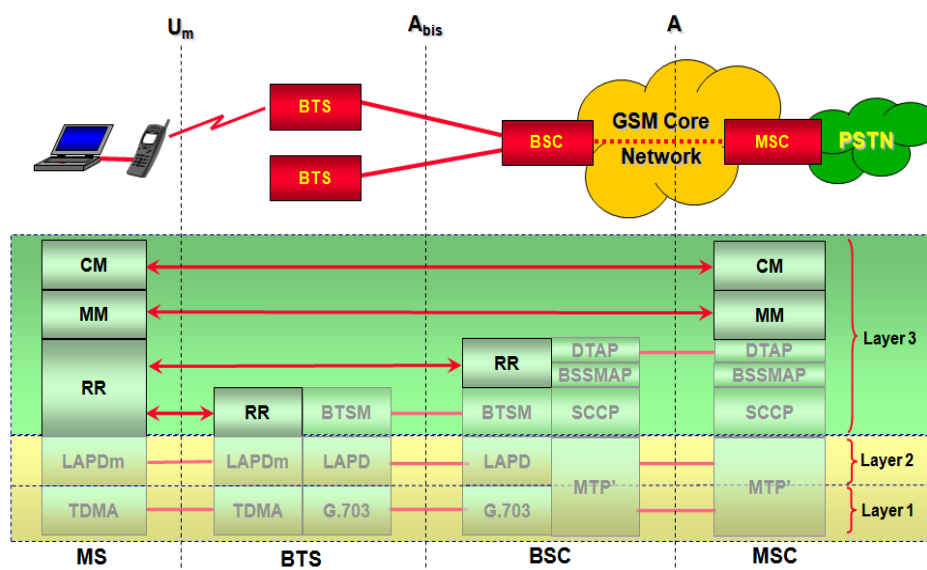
$U_m$

$A_{bis}$

A

BTS

BTS

BSC

GSM Core Network

MSC

PSTN

CM

MM

RR

RR

BTSM

RR

DTAP

BSSMAP

BTSM

SCCP

CM

MM

DTAP

BSSMAP

SCCP

Layer 3

LAPDm

LAPDm

LAPD

LAPD

MTP'

MTP'

Layer 2

TDMA

TDMA

G.703

G.703

Layer 1

MS

BTS

BSC

MSC